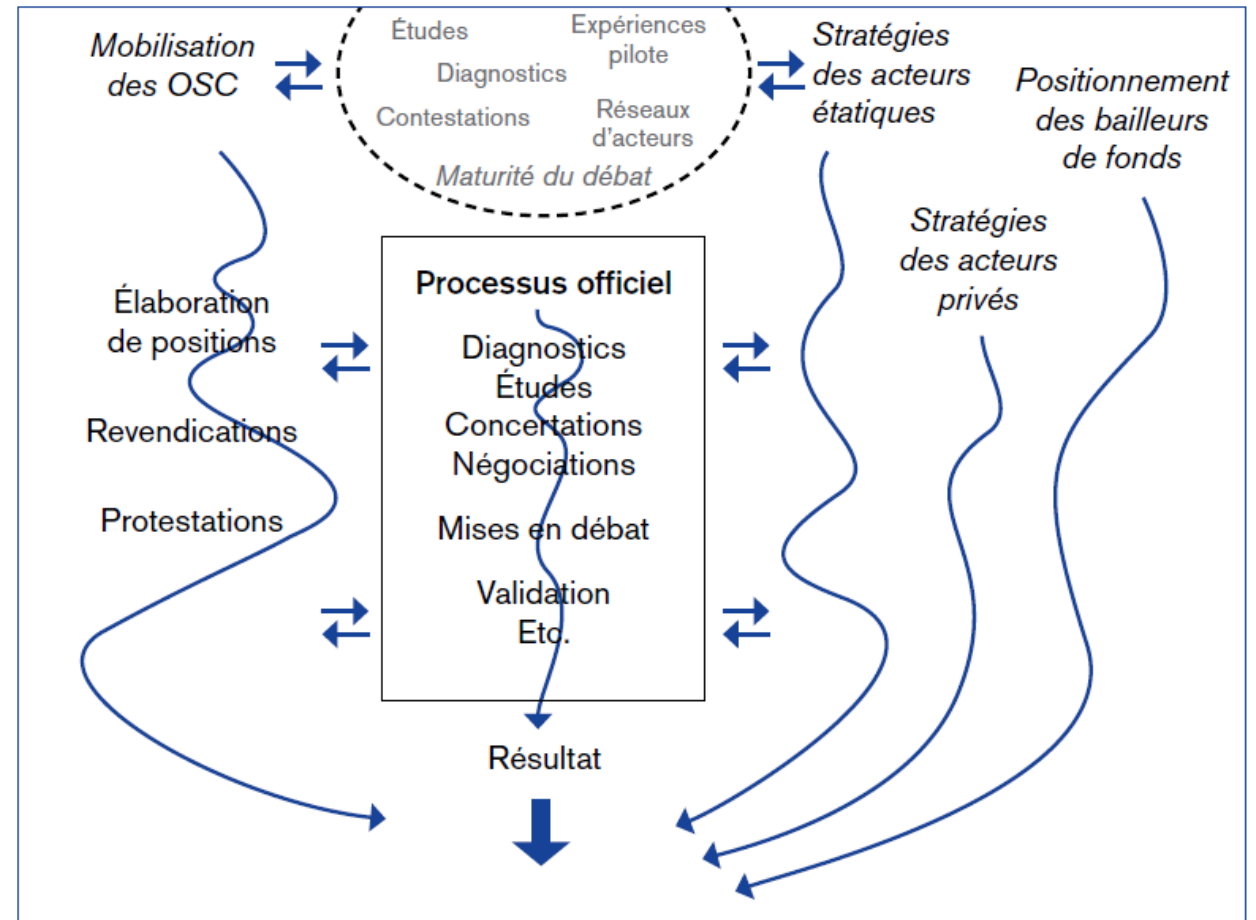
Mobilisation des OSC

Études

Expériences pilote

Diagnostics

Contestations

Réseaux d'acteurs

Maturité du débat

Stratégies des acteurs étatiques

Positionnement des bailleurs de fonds

Stratégies des acteurs privés

Élaboration de positions

Revendications

Protestations

Processus officiel

Diagnostics
Études
Concertations
Négociations

Mises en débat

Validation
Etc.

Résultat